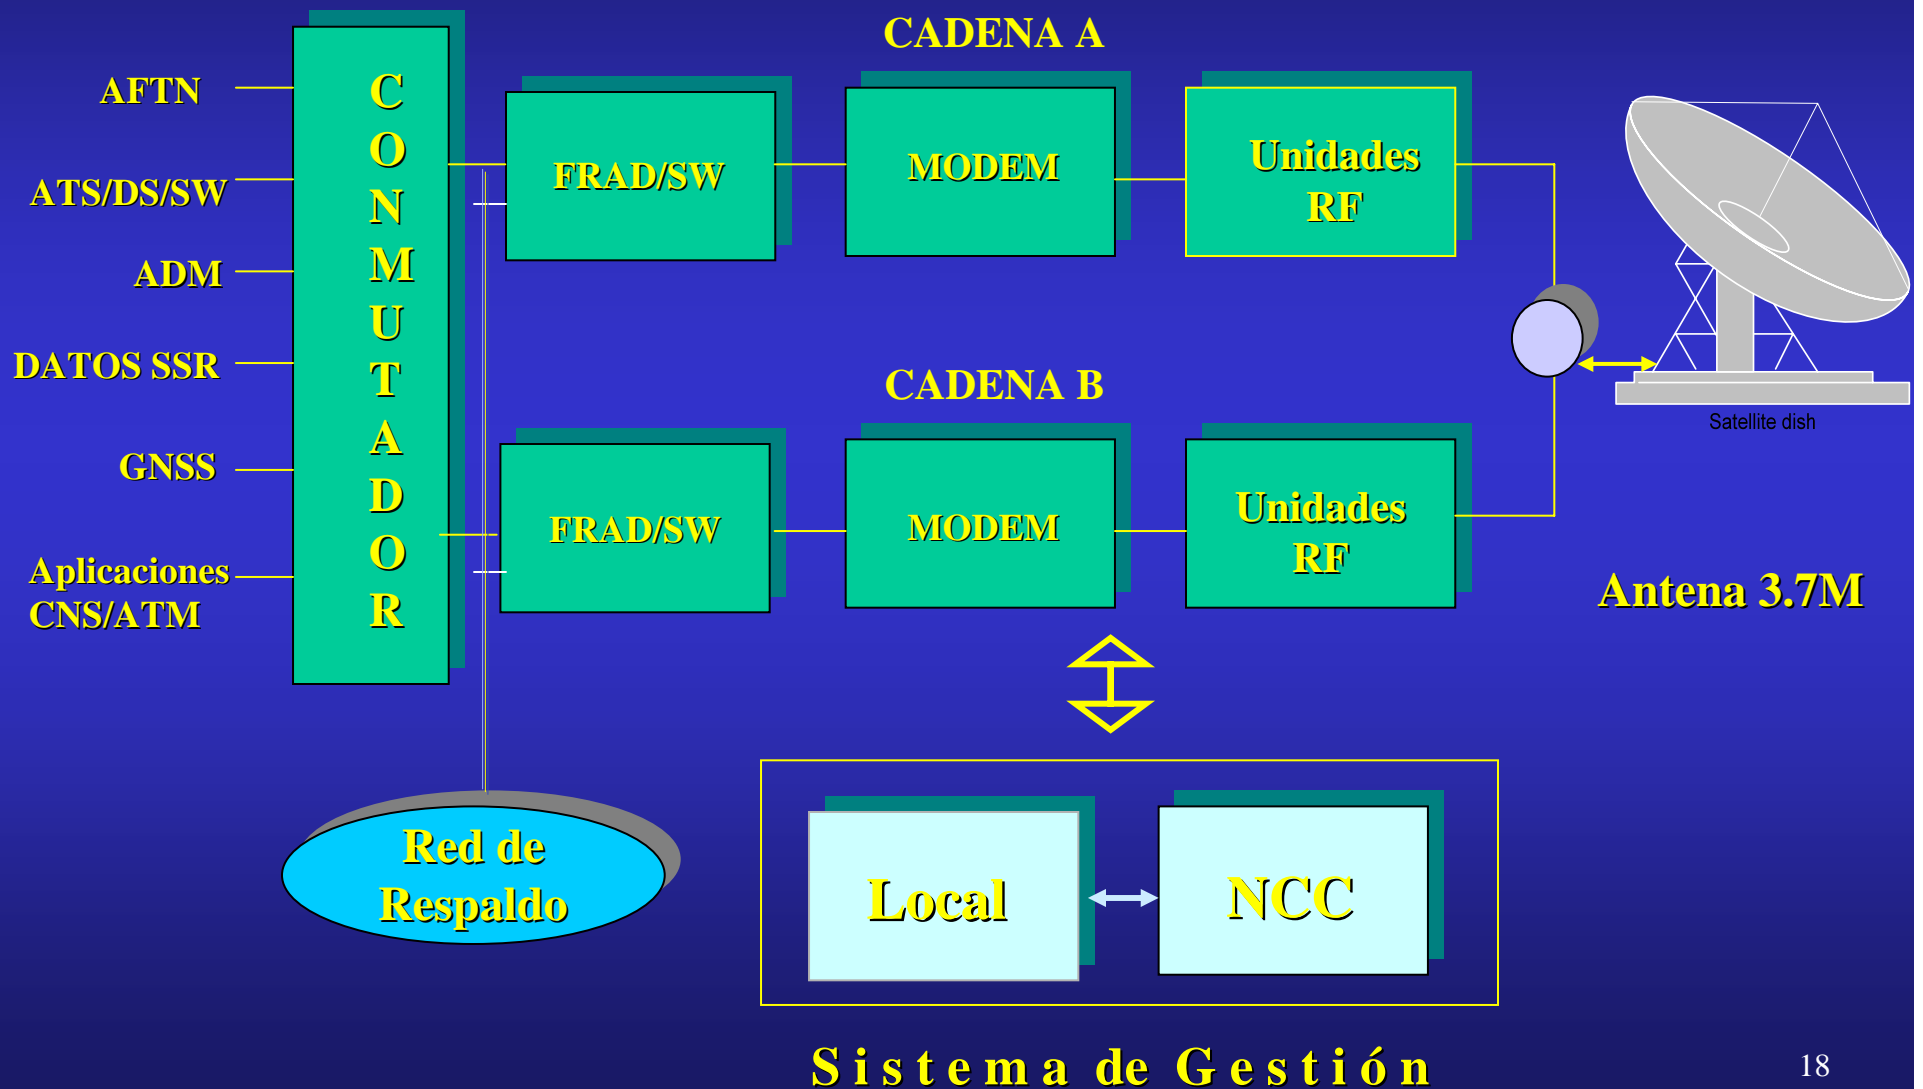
CADENA A

AFTN

ATS/DS/SW

ADM

DATOS SSR

GNSS

Aplicaciones CNS/ATM

CONMUTADOR

FRAD/SW

MODEM

Unidades RF

Satellite dish

CADENA B

FRAD/SW

MODEM

Unidades RF

Antena 3.7M

Red de Respaldo

Local

NCC

Sistema de Gestión

18